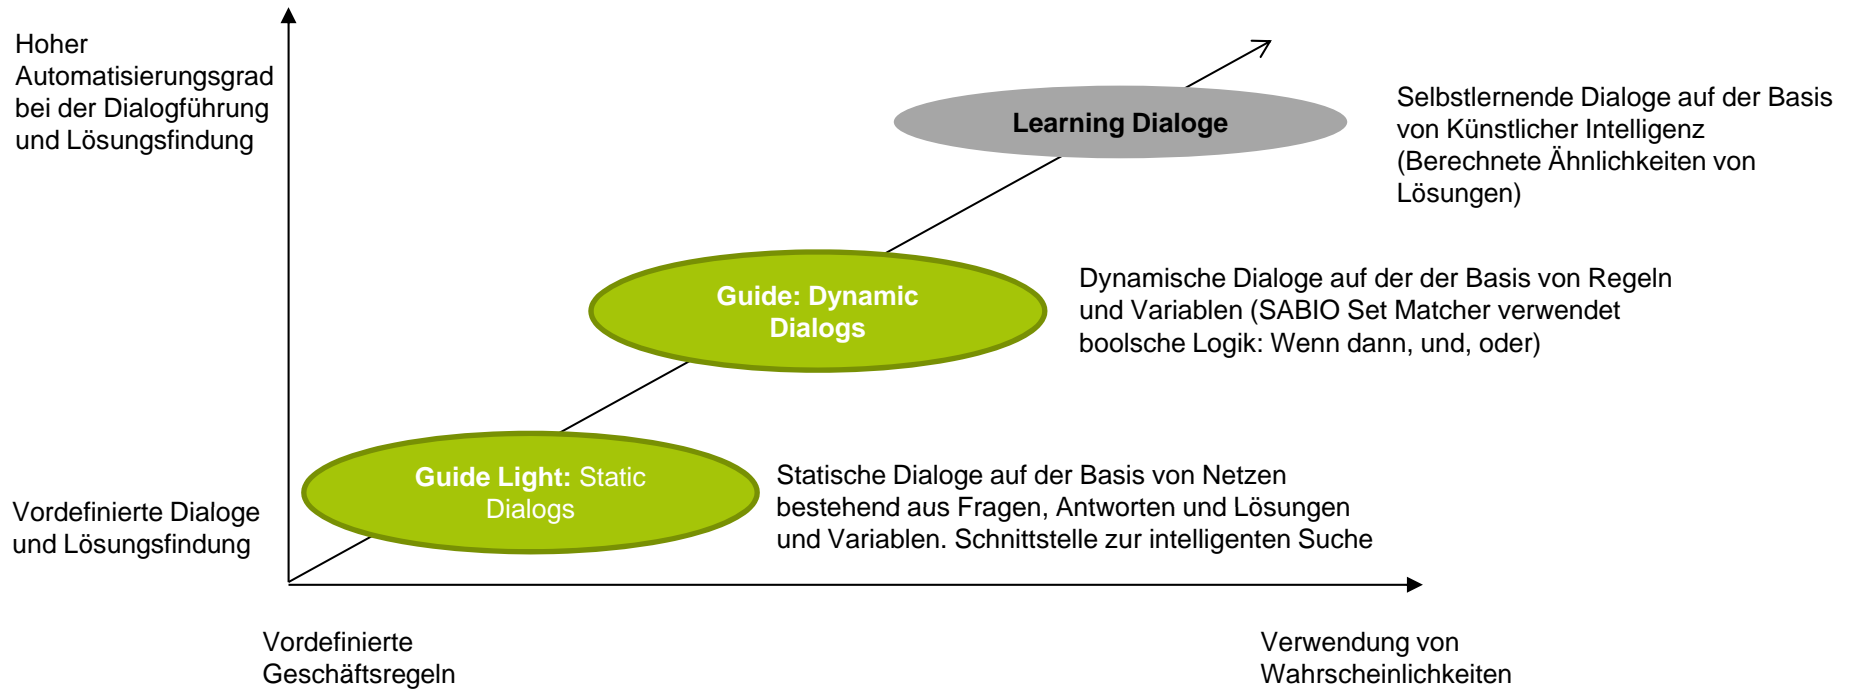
Hoher Automatisierungsgrad bei der Dialogführung und Lösungsfindung

Learning Dialoge

Selbstlernende Dialoge auf der Basis von Künstlicher Intelligenz (Berechnete Ähnlichkeiten von Lösungen)

Guide: Dynamic Dialogs

Dynamische Dialoge auf der der Basis von Regeln und Variablen (SABIO Set Matcher verwendet boolsche Logik: Wenn dann, und, oder)

Guide Light: Static Dialogs

Statische Dialoge auf der Basis von Netzen bestehend aus Fragen, Antworten und Lösungen und Variablen. Schnittstelle zur intelligenten Suche

Vordefinierte Dialoge und Lösungsfindung

Vordefinierte Geschäftsregeln

Verwendung von Wahrscheinlichkeiten